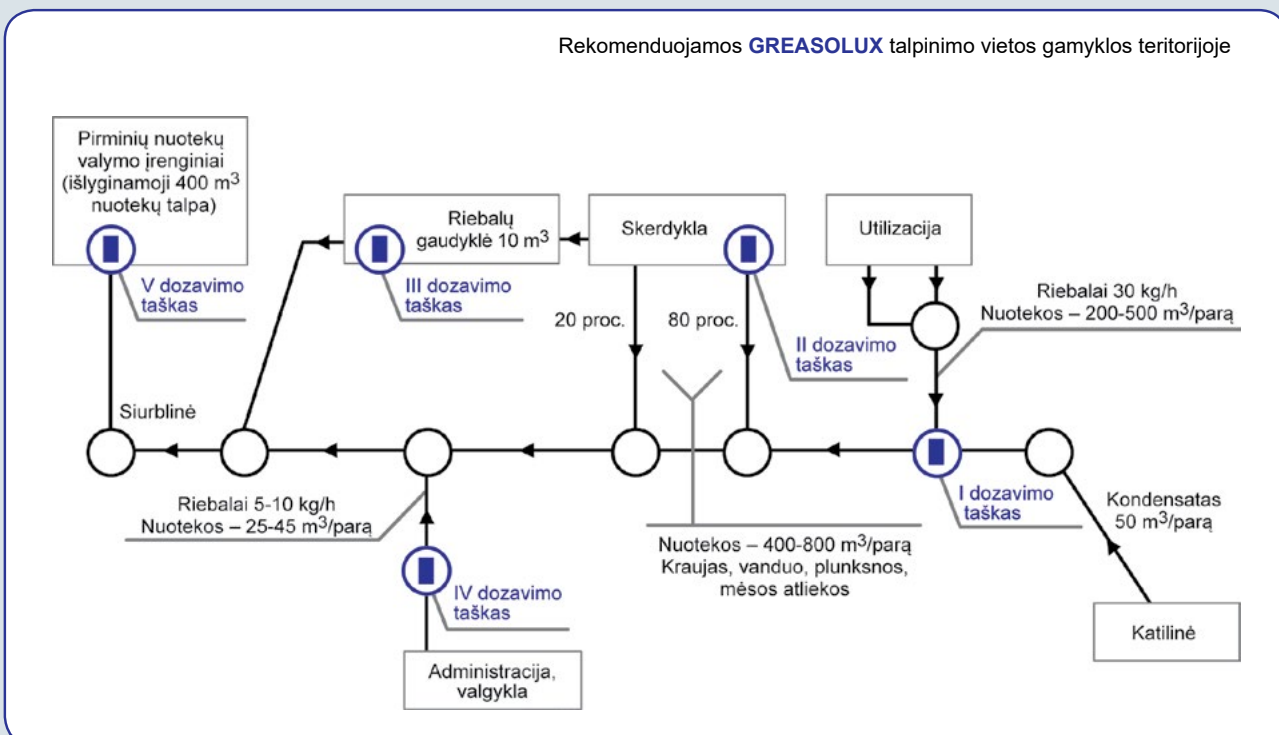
Rekomenduojamos GREASOLUX talpinimo vietos gamyklos teritorijoje

Pirminių nuotekų valymo įrenginiai (išlyginamoji 400 m$^3$ nuotekų talpa)

V dozavimo taškas

Riebalų gaudyklė 10 m$^3$

III dozavimo taškas

Skerdykla

Utilizacija

Riebalai 30 kg/h
Nuotekos – 200-500 m$^3$/parą

20 proc.

80 proc.

II dozavimo taškas

Siurblinė

Riebalai 5-10 kg/h
Nuotekos – 25-45 m$^3$/parą

I dozavimo taškas

Kondensatas 50 m$^3$/parą

Nuotekos – 400-800 m$^3$/parą
Kraujas, vanduo, plunksnos, mėsos atliekos

IV dozavimo taškas

Administracija, valgykla

Katilinė